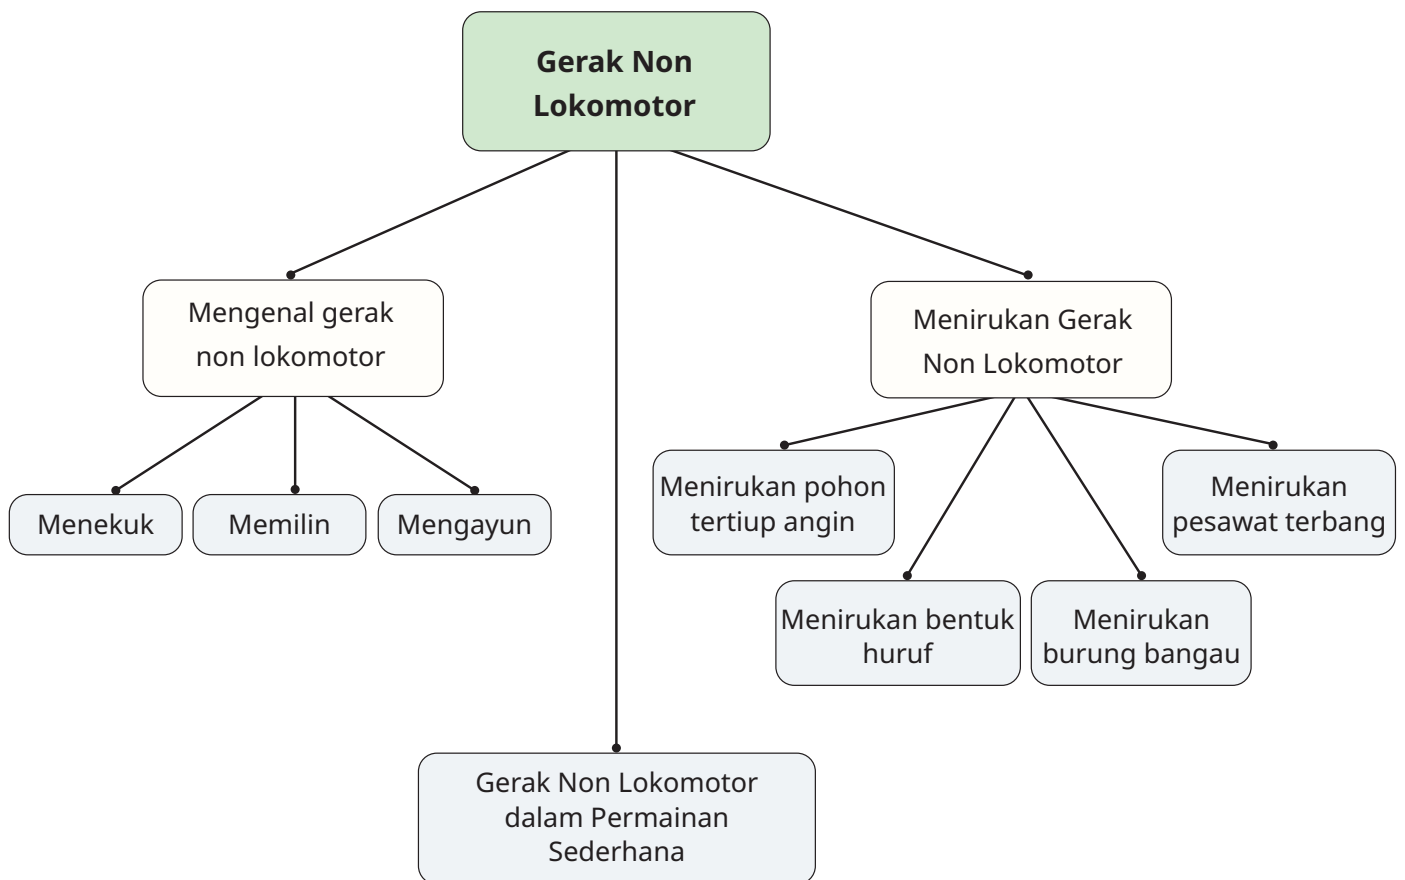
Gerak Non Lokomotor

Mengenal gerak non lokomotor

Menekuk

Memilin

Mengayun

Menirukan Gerak Non Lokomotor

Menirukan pohon tertiup angin

Menirukan pesawat terbang

Menirukan bentuk huruf

Menirukan burung bangau

Gerak Non Lokomotor dalam Permainan Sederhana